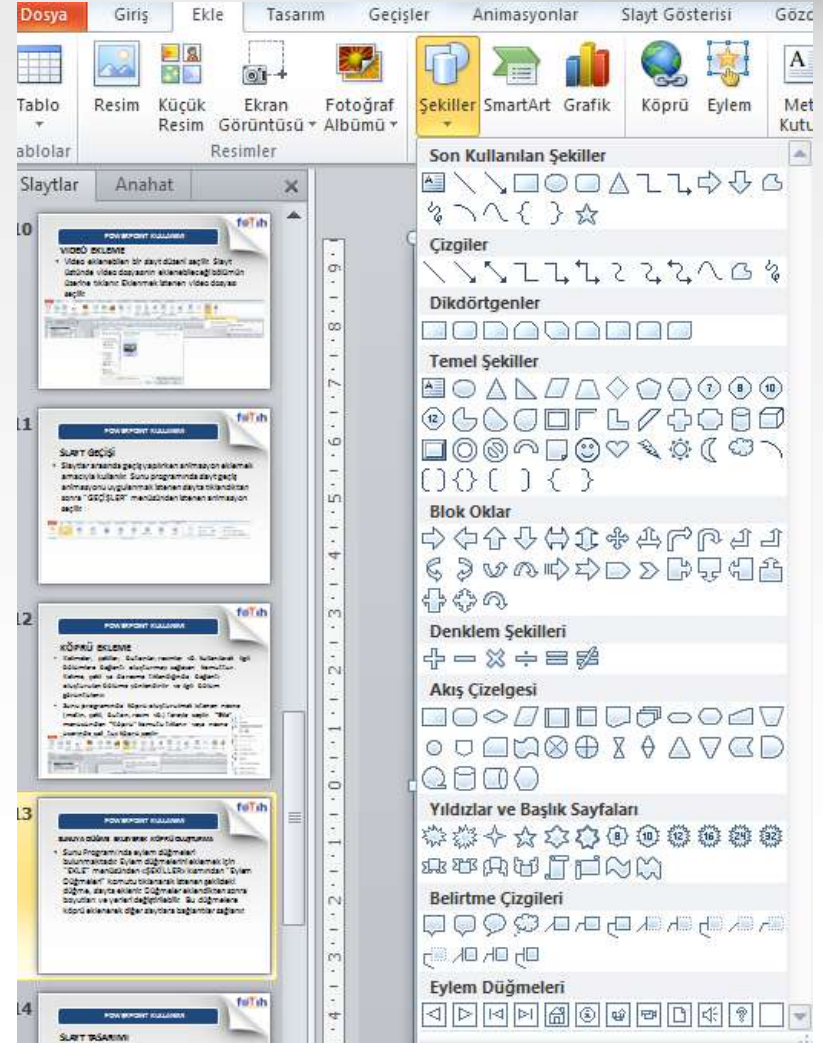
Dosya | Giriş | Ekle | Tasarım | Geçişler | Animasyonlar | Slayt Gösterisi | Gözd

Tablo
Resim
Küçük Resim
Ekran Görüntüsü
Fotoğraf Albümü
Şekiller
SmartArt
Grafik
Köprü
Eylem
Met Kutu

ablolar
Resimler

Slaytlar | Anahat

10
POWERPOINT KULLANIMI
VİDEO EKLEME
• Video eklenebilen bir slayt düzeni seçilir. Slayt üstünde video dosyasının eklenebileceği bölümün üzerine tıklanır. Eklenmek istenen video dosyası seçilir.

11
POWERPOINT KULLANIMI
SLAYT GEÇİŞİ
• Slaytlar arasında geçiş yapılırken animasyon eklemek amacıyla kullanılır. Sunu programında slayt geçiş animasyonu uygulanmak istenen slayta tıklandıktan sonra "GEÇİŞLER" menüsünden istenen animasyon seçilir.

12
POWERPOINT KULLANIMI
KÖPRÜ EKLEME
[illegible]

13
POWERPOINT KULLANIMI
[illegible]
• Sunu Programında eylem düğmeleri bulunmaktadır. Eylem düğmelerini eklemek için "EKLE" menüsünden ŞEKİLLER kısmından "Eylem Düğmeleri" komutu tıklanarak istenen şekildeki düğme, slayta eklenir. Düğmeler eklendikten sonra boyutları ve yerleri değiştirilebilir. Bu düğmelere köprü eklenerek diğer slaytlara bağlantılar sağlanır.

14
POWERPOINT KULLANIMI
SLAYT TASARIMI

Son Kullanılan Şekiller
Çizgiler
Dikdörtgenler
Temel Şekiller
Blok Oklar
Denklem Şekilleri
Akış Çizelgesi
Yıldızlar ve Başlık Sayfaları
Belirtme Çizgileri
Eylem Düğmeleri